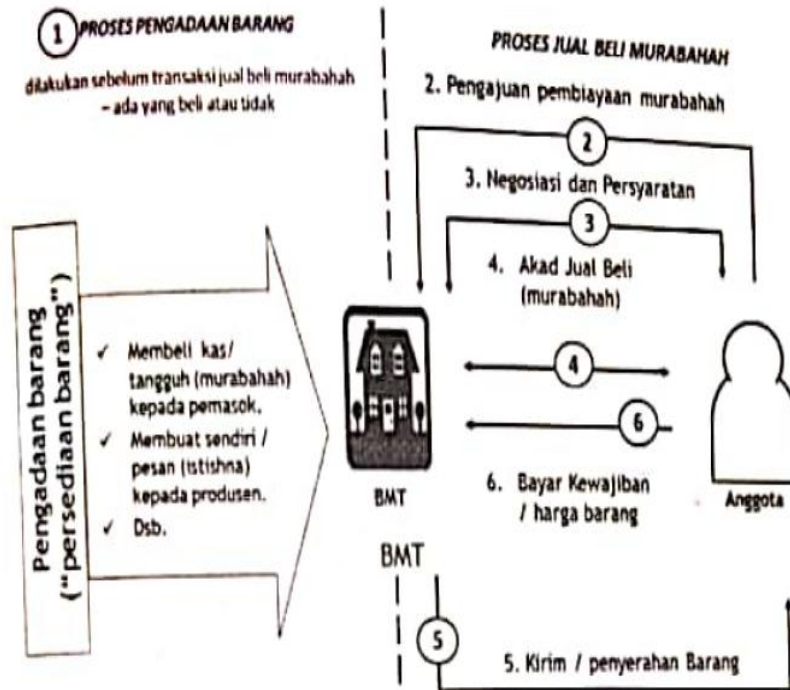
1 PROSES PENGADAAN BARANG

dilakukan sebelum transaksi jual beli murabahah – ada yang beli atau tidak

PROSES JUAL BELI MURABAHAH

2. Pengajuan pembiayaan murabahah

2

3. Negosiasi dan Persyaratan

3

4. Akad Jual Beli (murabahah)

Pengadaan barang ("persediaan barang")

✓ Membeli kas/ tangguh (murabahah) kepada pemasok.
✓ Membuat sendiri / pesan (istishna) kepada produsen.
✓ Dsb.

4

6

BMT

6. Bayar Kewajiban / harga barang

Anggota

BMT

5

5. Kirim / penyerahan Barang